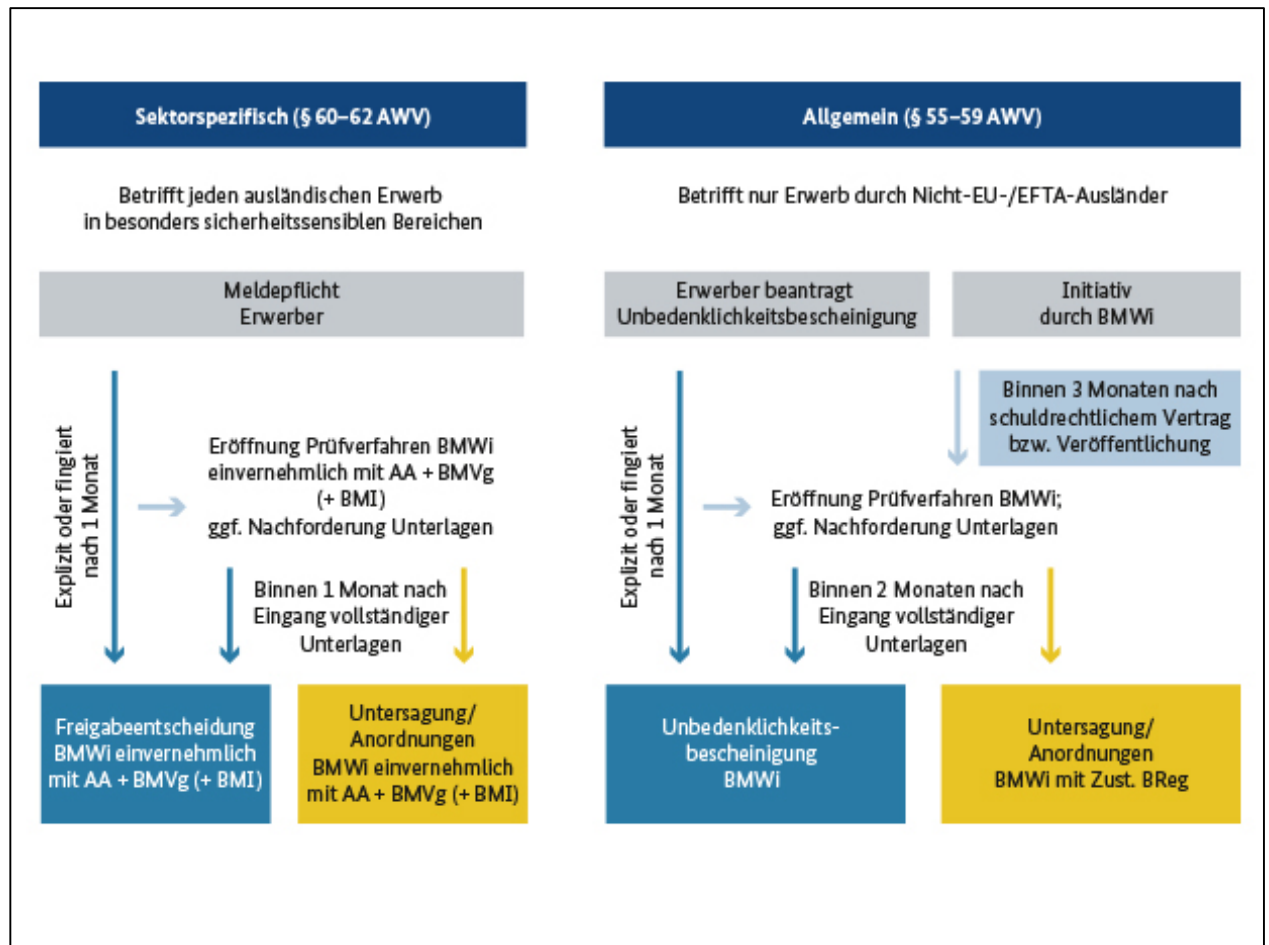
Sektorspezifisch (§ 60–62 AWV)

Betrifft jeden ausländischen Erwerb in besonders sicherheitssensiblen Bereichen

Meldepflicht Erwerber

Explizit oder fingiert nach 1 Monat

Eröffnung Prüfverfahren BMWi einvernehmlich mit AA + BMVg (+ BMI) ggf. Nachforderung Unterlagen

Binnen 1 Monat nach Eingang vollständiger Unterlagen

Freigabeentscheidung BMWi einvernehmlich mit AA + BMVg (+ BMI)

Untersagung/ Anordnungen BMWi einvernehmlich mit AA + BMVg (+ BMI)

Allgemein (§ 55–59 AWV)

Betrifft nur Erwerb durch Nicht-EU-/EFTA-Ausländer

Erwerber beantragt Unbedenklichkeitsbescheinigung

Initiativ durch BMWi

Binnen 3 Monaten nach schuldrechtlichem Vertrag bzw. Veröffentlichung

Explizit oder fingiert nach 1 Monat

Eröffnung Prüfverfahren BMWi; ggf. Nachforderung Unterlagen

Binnen 2 Monaten nach Eingang vollständiger Unterlagen

Unbedenklichkeitsbescheinigung BMWi

Untersagung/ Anordnungen BMWi mit Zust. BReg